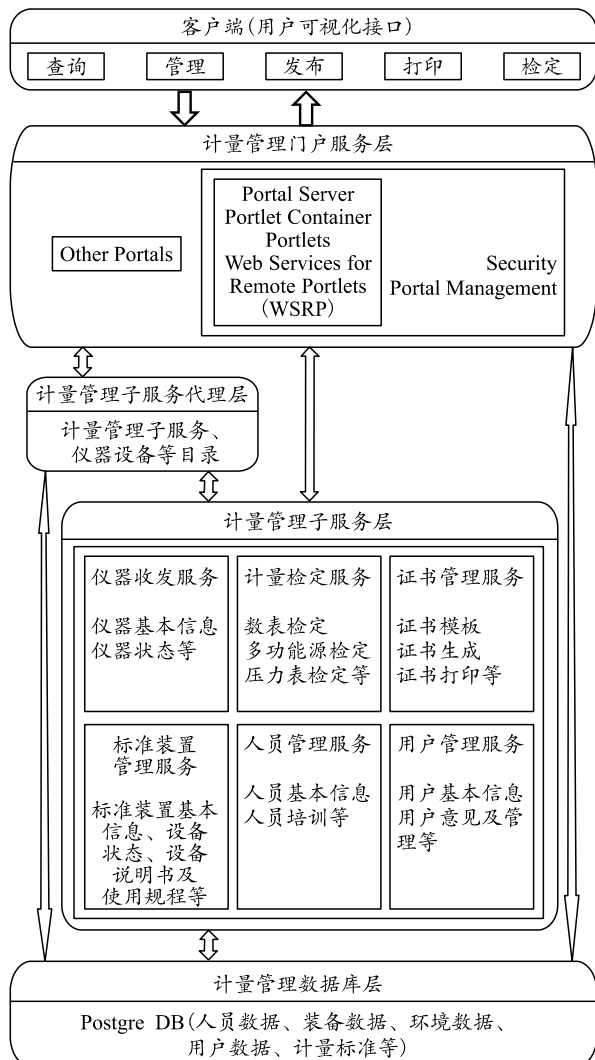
客户端(用户可视化接口)

查询

管理

发布

打印

检定

计量管理门户服务层

Other Portals

Portal Server
Portlet Container
Portlets
Web Services for
Remote Portlets
(WSRP)

Security
Portal Management

计量管理子服务代理层

计量管理子服务、
仪器设备等目录

计量管理子服务层

仪器收发服务

仪器基本信息
仪器状态等

计量检定服务

数表检定
多功能源检定
压力表检定等

证书管理服务

证书模板
证书生成
证书打印等

标准装置
管理服务

标准装置基本信息、设备状态、设备说明书及使用规程等

人员管理服务

人员基本信息
人员培训等

用户管理服务

用户基本信息
用户意见及管理等

计量管理数据库层

Postgre DB(人员数据、装备数据、环境数据、
用户数据、计量标准等)